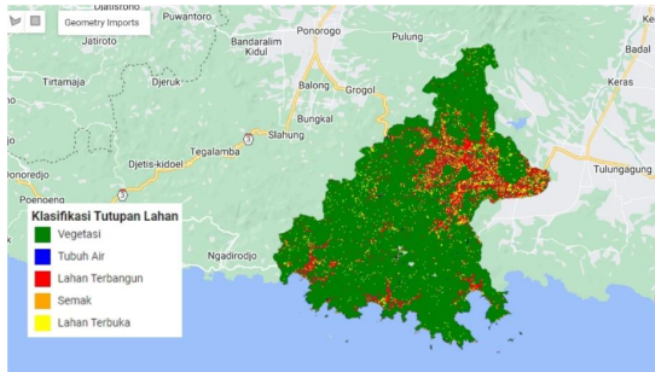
Geometry Imports

Puwantoro
Ponorogo
Pulung
Badal
Jatiroto
Bandaralim Kidul
Tirtamaja
Djeruk
Balong
Grogol
Keras
Bungkal
Slahung
Djetis-kidoel
Tegalamba
Tulungagung
Ponoredjo
Poneong

Klasifikasi Tutupan Lahan
Vegetasi
Tubuh Air
Lahan Terbangun
Semak
Lahan Terbuka

Ngadirodjo